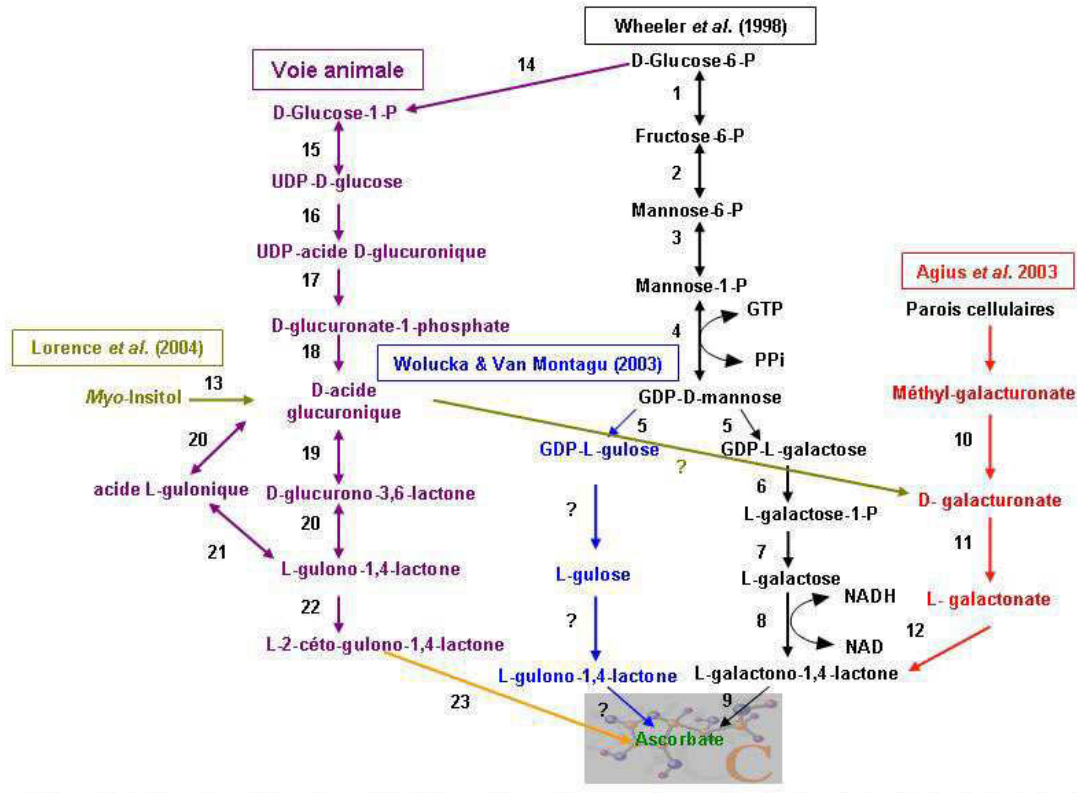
Wheeler et al. (1998)

Voie animale

14

D-Glucose-6-P

1

Fructose-6-P

2

Mannose-6-P

3

Mannose-1-P

4

GTP

PPi

GDP-D-mannose

5

5

GDP-L-gulose

GDP-L-galactose

?

6

L-galactose-1-P

7

L-galactose

NADH

8

NAD

L-galactono-1,4-lactone

9

D-Glucose-1-P

15

UDP-D-glucose

16

UDP-acide D-glucuronique

17

D-glucuronate-1-phosphate

18

Lorence et al. (2004)

Wolucka & Van Montagu (2003)

Myo-Insitol

13

D-acide glucuronique

20

19

acide L-gulonique

D-glucurono-3,6-lactone

20

21

L-gulono-1,4-lactone

22

L-2-céto-gulono-1,4-lactone

23

?

L-gulose

?

L-gulono-1,4-lactone

?

Ascorbate

C

Agius et al. 2003

Parois cellulaires

Méthyl-galacturonate

10

D- galacturonate

11

L- galactonate

12